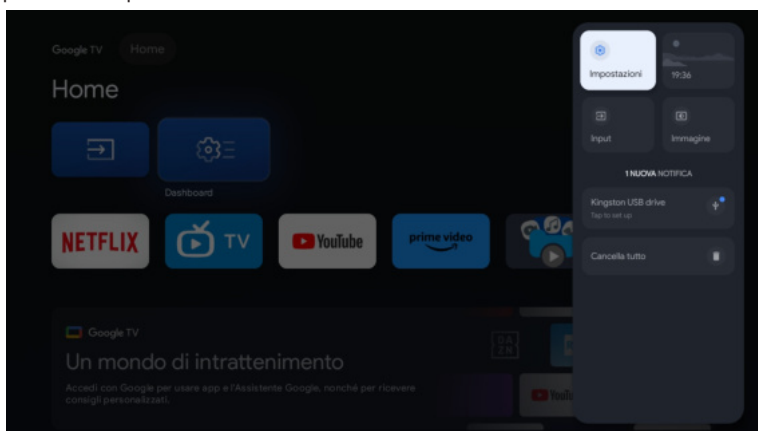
Google TV Home

Home

Dashboard

NETFLIX

TV

YouTube

prime video

Google TV

Un mondo di intrattenimento

Accedi con Google per usare app e l'Assistente Google, nonché per ricevere consigli personalizzati.

Impostazioni

19:36

Input

Immagine

1 NUOVA NOTIFICA

Kingston USB drive
Tap to set up

Cancella tutto